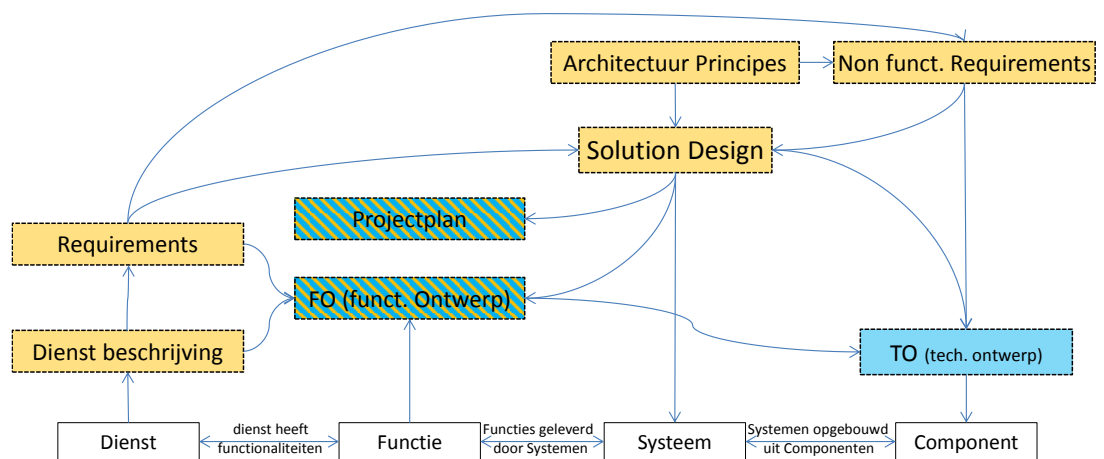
Architectuur Principes

Non funct. Requirements

Solution Design

Projectplan

Requirements

FO (funct. Ontwerp)

Dienst beschrijving

TO (tech. ontwerp)

Dienst

dienst heeft functionaliteiten

Functie

Functies geleverd door Systemen

Systeem

Systemen opgebouwd uit Componenten

Component